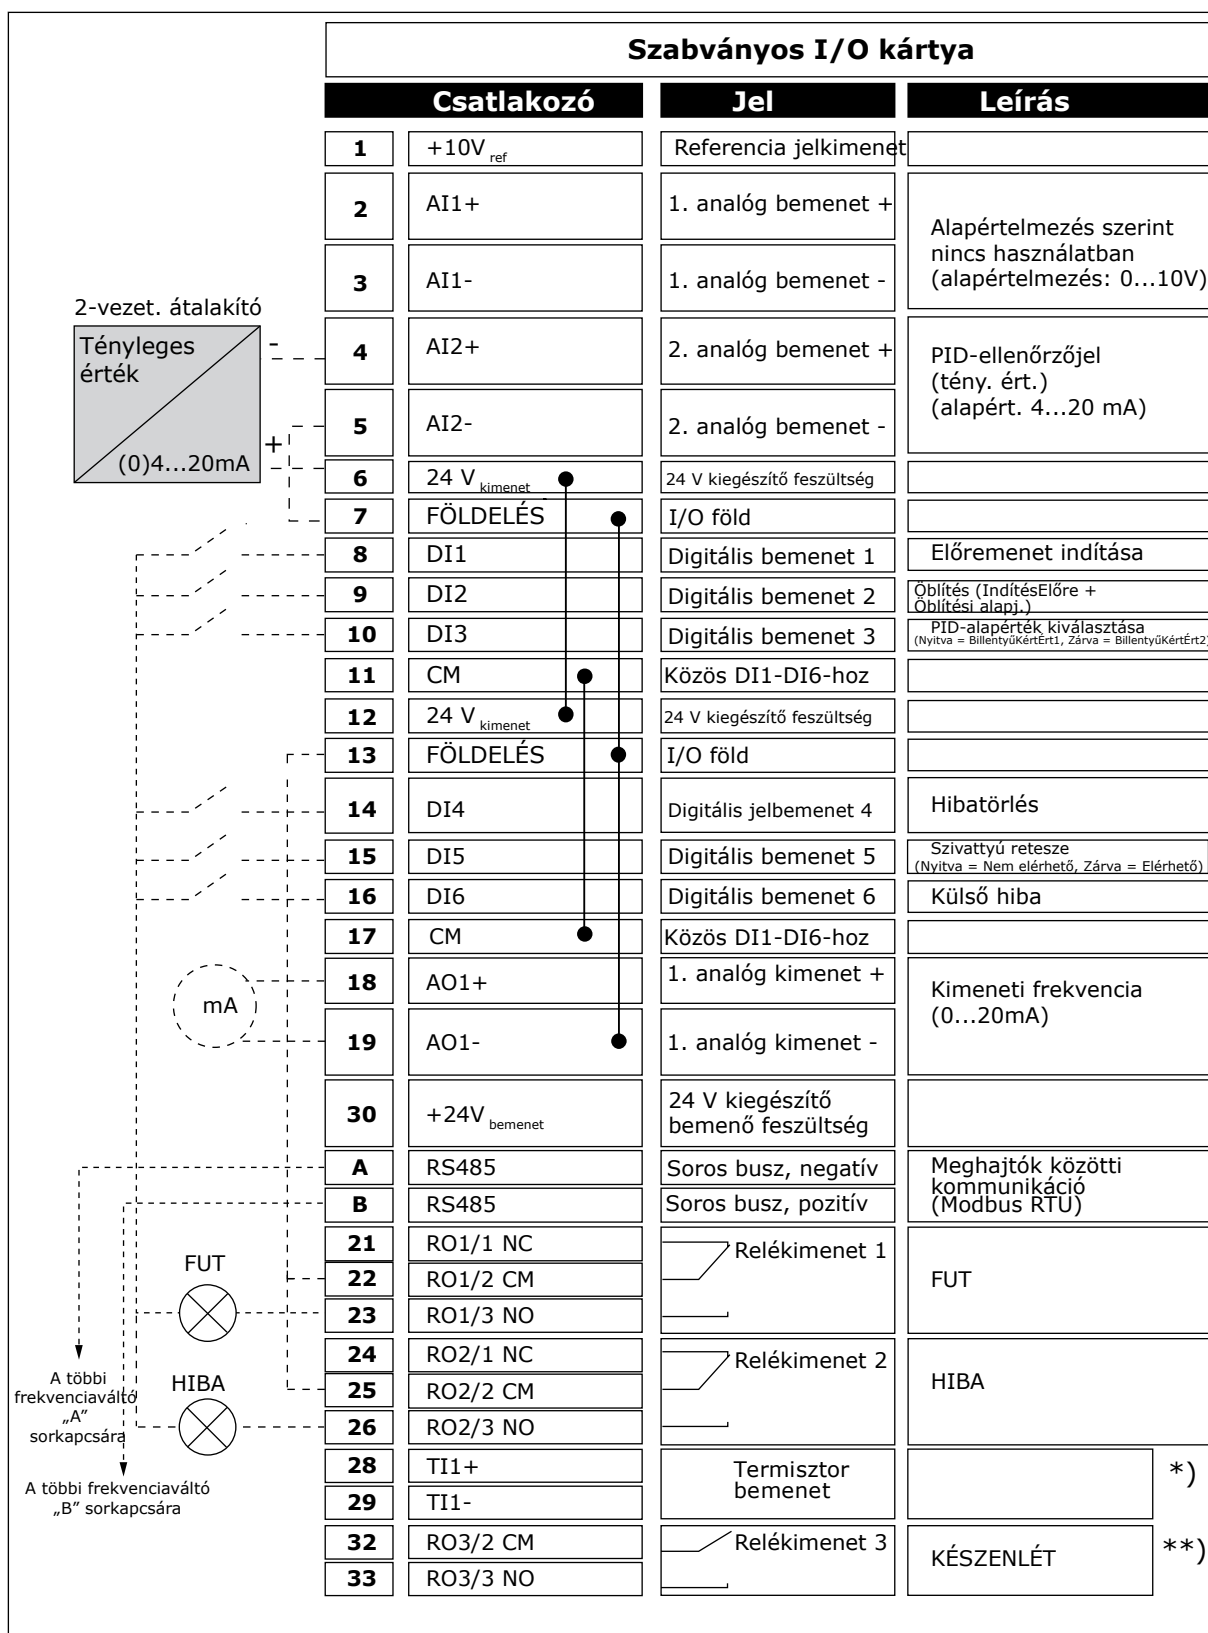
Szabványos I/O kártya

| Csatlakozó | | Jel | Leírás |
|---|---|---|---|
| 1 | +10V$_{ref}$ | Referencia jelkimenet | |
| 2 | AI1+ | 1. analóg bemenet + | Alapértelmezés szerint nincs használatban (alapértelmezés: 0...10V) |
| 3 | AI1- | 1. analóg bemenet - | |
| 4 | AI2+ | 2. analóg bemenet + | PID-ellenőrzőjel (tény. ért.) (alapért. 4...20 mA) |
| 5 | AI2- | 2. analóg bemenet - | |
| 6 | 24 V$_{kimenet}$ | 24 V kiegészítő feszültség | |
| 7 | FÖLDELÉS | I/O föld | |
| 8 | DI1 | Digitális bemenet 1 | Előremenet indítása |
| 9 | DI2 | Digitális bemenet 2 | Öblítés (IndításElőre + Öblítési alapj.) |
| 10 | DI3 | Digitális bemenet 3 | PID-alapérték kiválasztása (Nyitva = BillentyűKértÉrt1, Zárva = BillentyűKértÉrt2) |
| 11 | CM | Közös DI1-DI6-hoz | |
| 12 | 24 V$_{kimenet}$ | 24 V kiegészítő feszültség | |
| 13 | FÖLDELÉS | I/O föld | |
| 14 | DI4 | Digitális jelbemenet 4 | Hibatörlés |
| 15 | DI5 | Digitális bemenet 5 | Szivattyú retesze (Nyitva = Nem elérhető, Zárva = Elérhető) |
| 16 | DI6 | Digitális bemenet 6 | Külső hiba |
| 17 | CM | Közös DI1-DI6-hoz | |
| 18 | AO1+ | 1. analóg kimenet + | Kimeneti frekvencia (0...20mA) |
| 19 | AO1- | 1. analóg kimenet - | |
| 30 | +24V$_{bemenet}$ | 24 V kiegészítő bemenő feszültség | |
| A | RS485 | Soros busz, negatív | Meghajtók közötti kommunikáció (Modbus RTU) |
| B | RS485 | Soros busz, pozitív | |
| 21 | RO1/1 NC | Relékimenet 1 | FUT |
| 22 | RO1/2 CM | | |
| 23 | RO1/3 NO | | |
| 24 | RO2/1 NC | Relékimenet 2 | HIBA |
| 25 | RO2/2 CM | | |
| 26 | RO2/3 NO | | |
| 28 | TI1+ | Termisztor bemenet | *) |
| 29 | TI1- | | |
| 32 | RO3/2 CM | Relékimenet 3 | KÉSZENLÉT **) |
| 33 | RO3/3 NO | | |

2-vezet. átalakító
Tényleges érték
(0)4...20mA
-
+
mA
FUT
HIBA
A többi frekvenciaváltó „A” sorkapcsára
A többi frekvenciaváltó „B” sorkapcsára